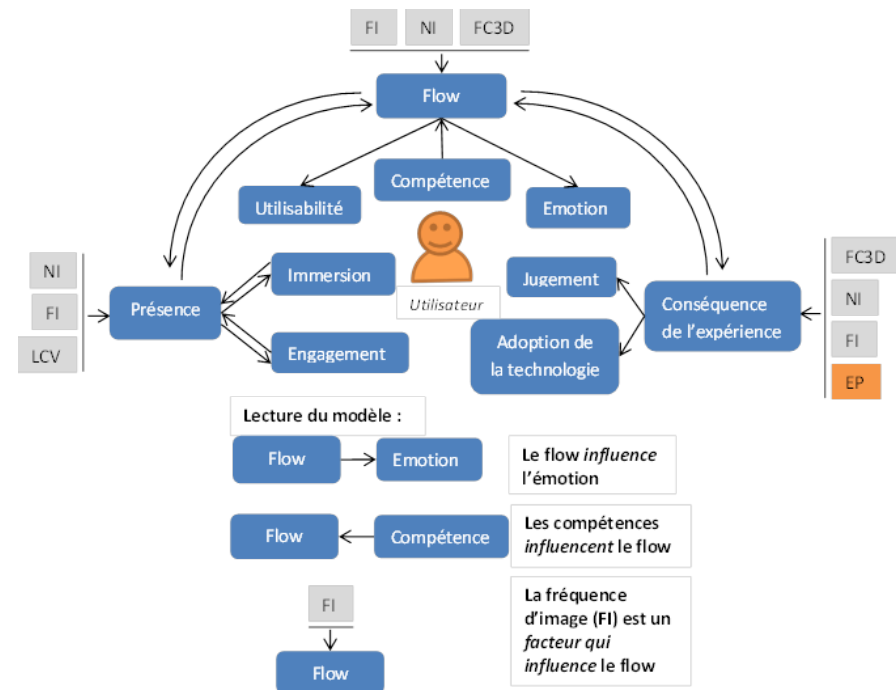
FI NI FC3D

Flow

Utilisabilité

Compétence

Emotion

NI

FI

LCV

Présence

Immersion

Engagement

Utilisateur

Jugement

Adoption de la technologie

Conséquence de l'expérience

FC3D

NI

FI

EP

Lecture du modèle :

Flow → Emotion

Le flow *influence* l'émotion

Flow ← Compétence

Les compétences *influencent* le flow

FI

Flow

La fréquence d'image (FI) est un *facteur qui influence* le flow